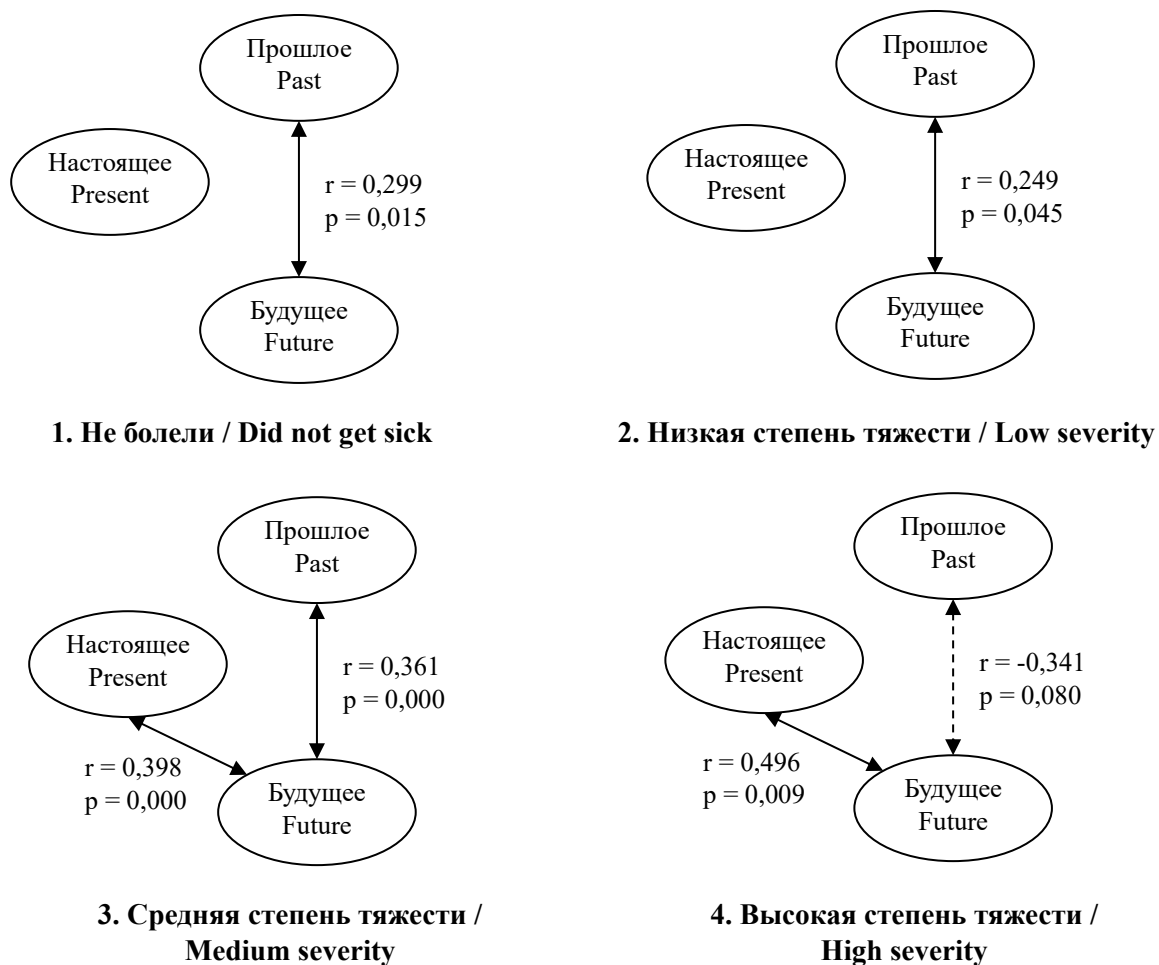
Прошлое
Past

Настоящее
Present

r = 0,299
p = 0,015

Будущее
Future

**1. Не болели / Did not get sick**

Прошлое
Past

Настоящее
Present

r = 0,249
p = 0,045

Будущее
Future

**2. Низкая степень тяжести / Low severity**

Прошлое
Past

Настоящее
Present

r = 0,361
p = 0,000

r = 0,398
p = 0,000

Будущее
Future

**3. Средняя степень тяжести / Medium severity**

Прошлое
Past

Настоящее
Present

r = -0,341
p = 0,080

r = 0,496
p = 0,009

Будущее
Future

**4. Высокая степень тяжести / High severity**